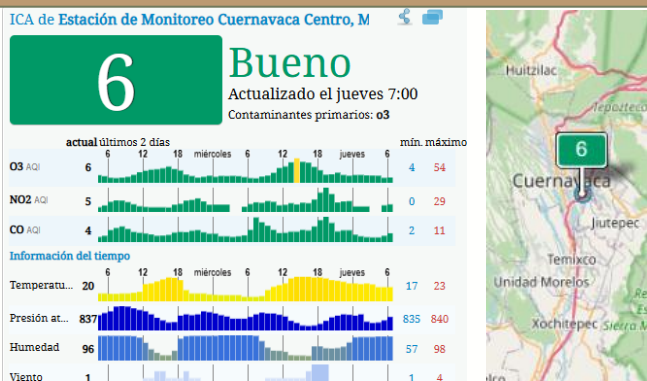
ICA de Estación de Monitoreo Cuernavaca Centro, M

6

Bueno

Actualizado el jueves 7:00

Contaminantes primarios: o3

actual últimos 2 días

mín. máximo

6 12 18 miércoles 6 12 18 jueves 6

| | actual | mín. | máximo |
|---|---|---|---|
| O3 AQI | 6 | 4 | 54 |
| NO2 AQI | 5 | 0 | 29 |
| CO AQI | 4 | 2 | 11 |

Información del tiempo

6 12 18 miércoles 6 12 18 jueves 6

| | actual | mín. | máximo |
|---|---|---|---|
| Temperatu... | 20 | 17 | 23 |
| Presión at... | 837 | 835 | 840 |
| Humedad | 96 | 57 | 98 |
| Viento | 1 | 1 | 4 |

Huitzilac

Tepoztec

6

Cuernavaca

Jiutepec

Temixco

Unidad Morelos

Xochitepec

Sierra M